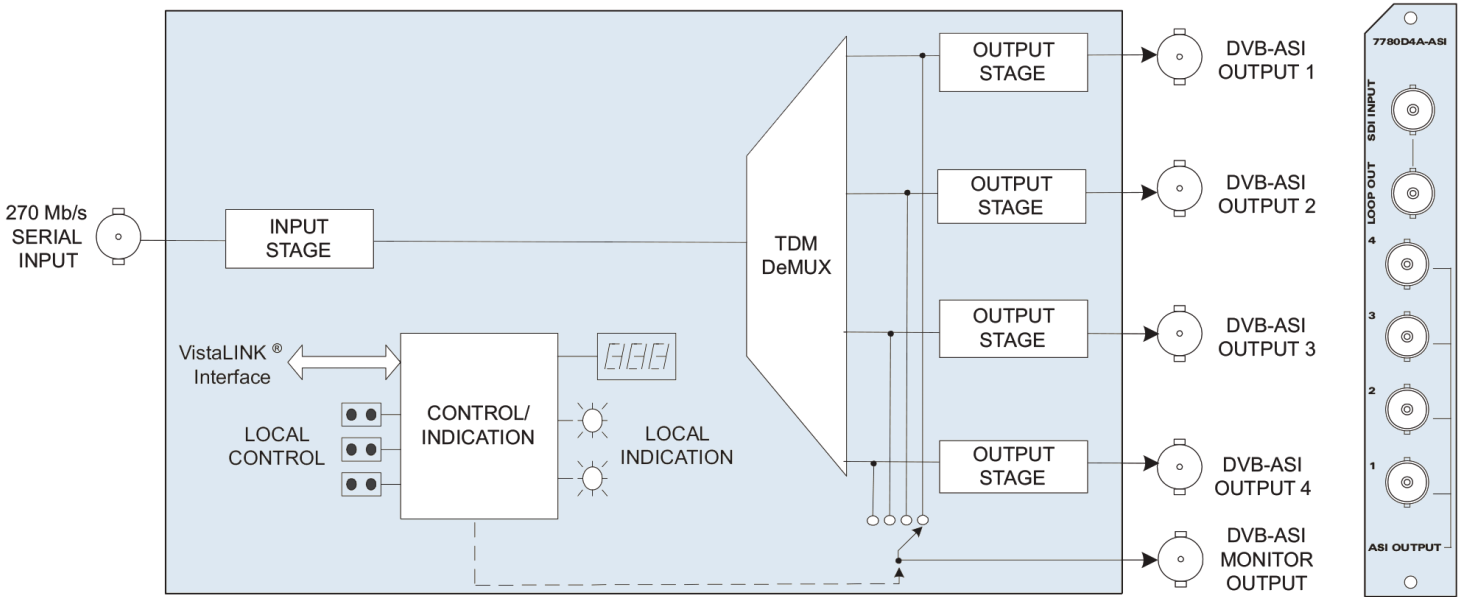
270 Mb/s SERIAL INPUT

INPUT STAGE

TDM DeMUX

OUTPUT STAGE

DVB-ASI OUTPUT 1

OUTPUT STAGE

DVB-ASI OUTPUT 2

OUTPUT STAGE

DVB-ASI OUTPUT 3

OUTPUT STAGE

DVB-ASI OUTPUT 4

DVB-ASI MONITOR OUTPUT

VistaLINK ® Interface

CONTROL/ INDICATION

LOCAL CONTROL

LOCAL INDICATION

7780D4A-ASI

SDI INPUT

LOOP OUT

4

3

2

1

ASI OUTPUT